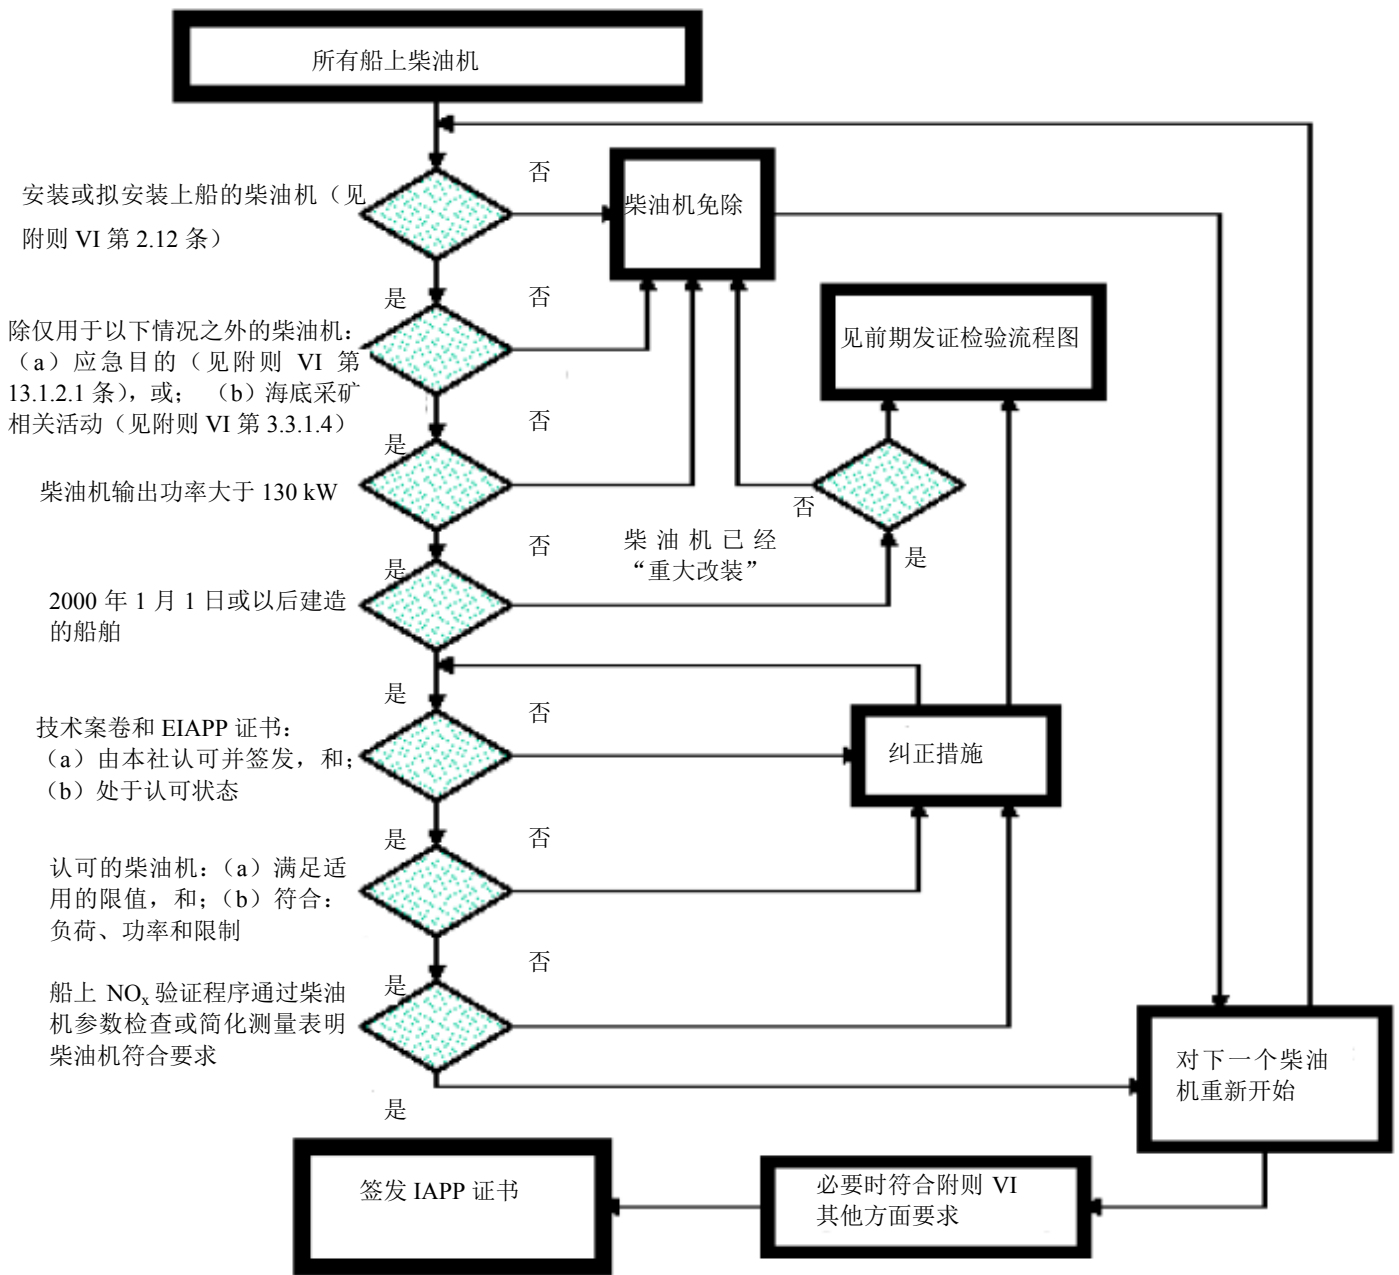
所有船上柴油机

安装或拟安装上船的柴油机（见附则 VI 第 2.12 条）

否

柴油机免除

是

否

除仅用于以下情况之外的柴油机：（a）应急目的（见附则 VI 第 13.1.2.1 条），或；（b）海底采矿相关活动（见附则 VI 第 3.3.1.4）

见前期发证检验流程图

是

否

柴油机输出功率大于 130 kW

否

柴油机已经“重大改装”

是

否

是

2000 年 1 月 1 日或以后建造的船舶

是

否

技术案卷和 EIAPP 证书：（a）由本社认可并签发，和；（b）处于认可状态

纠正措施

是

否

认可的柴油机：（a）满足适用的限值，和；（b）符合：负荷、功率和限制

否

是

船上 $NO_x$ 验证程序通过柴油机参数检查或简化测量表明柴油机符合要求

对下一个柴油机重新开始

是

签发 IAPP 证书

必要时符合附则 VI 其他方面要求